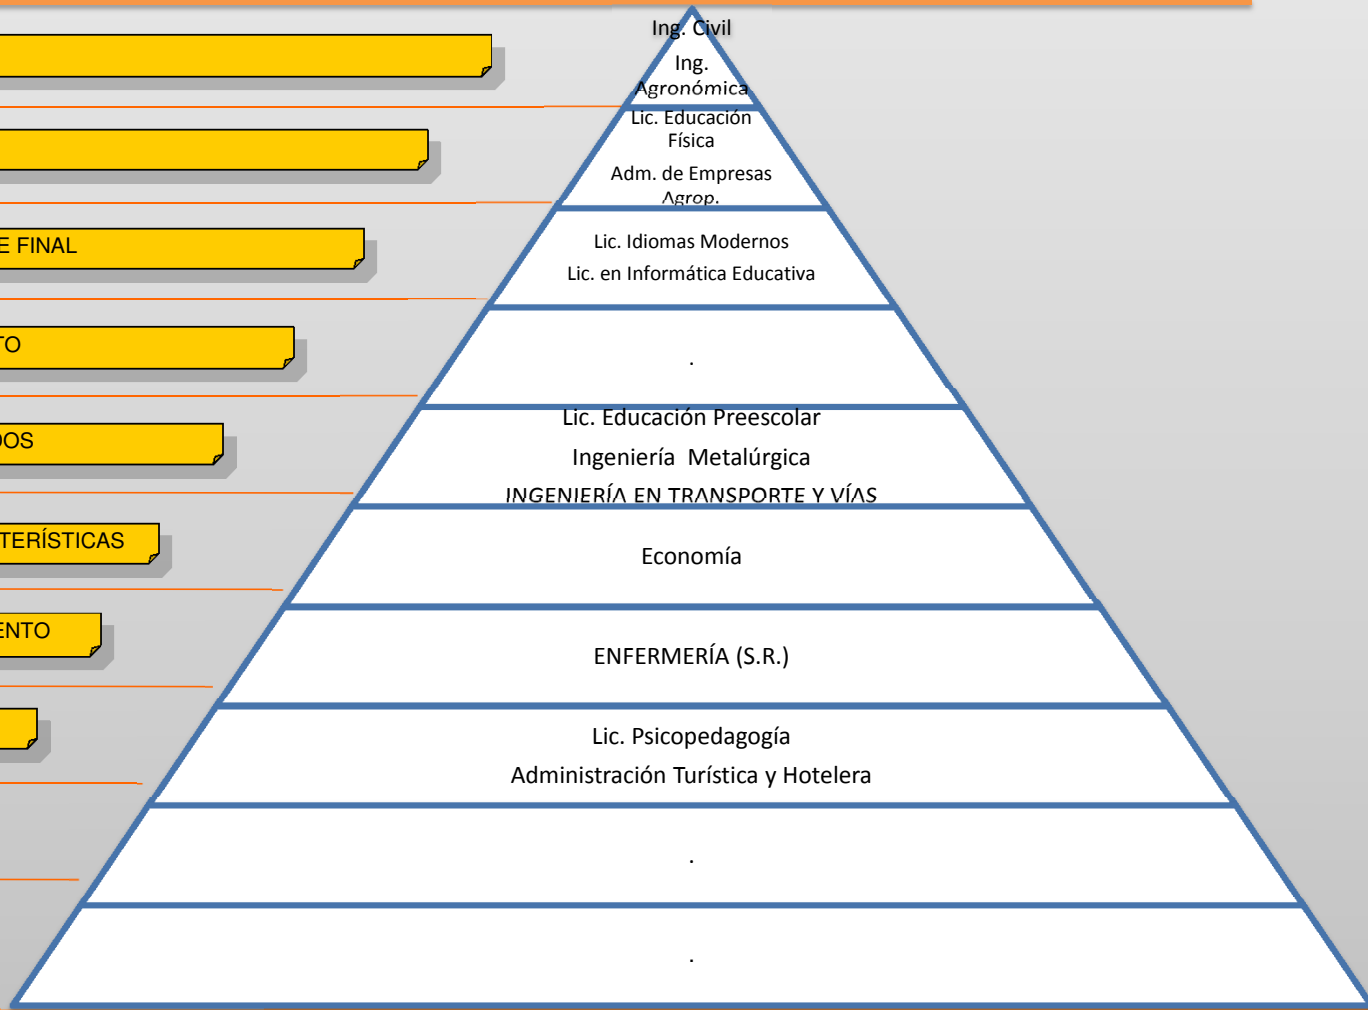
E FINAL

TO

DOS

TERÍSTICAS

ENTO

Ing. Civil
Ing. Agronómica

Lic. Educación Física
Adm. de Empresas Agrop.

Lic. Idiomas Modernos
Lic. en Informática Educativa

.

Lic. Educación Preescolar
Ingeniería Metalúrgica
INGENIERÍA EN TRANSPORTE Y VÍAS

Economía

ENFERMERÍA (S.R.)

Lic. Psicopedagogía
Administración Turística y Hotelera

.

.